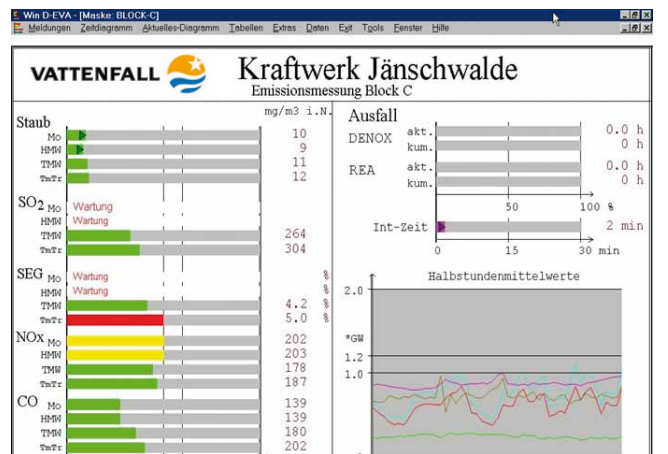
Win D-EVA - [Maske: BLOCK-C]

Meldungen Zeitdiagramm Aktuelles-Diagramm Tabellen Extras Daten Exit Tools Fenster Hilfe

VATTENFALL

Kraftwerk Jänschwalde

Emissionsmessung Block C

mg/m3 i.N.

Staub
Mo 10
HMW 9
TMW 11
TmTr 12

$SO_2$ Mo Wartung
HMW Wartung
TMW 264
TmTr 304

SEG Mo Wartung %
HMW Wartung %
TMW 4.2 %
TmTr 5.0 %

NOx Mo 202
HMW 203
TMW 178
TmTr 187

CO Mo 139
HMW 139
TMW 180
TmTr 202

Ausfall

DENOX akt. 0.0 h
kum. 0 h

REA akt. 0.0 h
kum. 0 h

50 100 %

Int-Zeit 2 min

0 15 30 min

Halbstundenmittelwerte

2.0

*GW

1.2

1.0